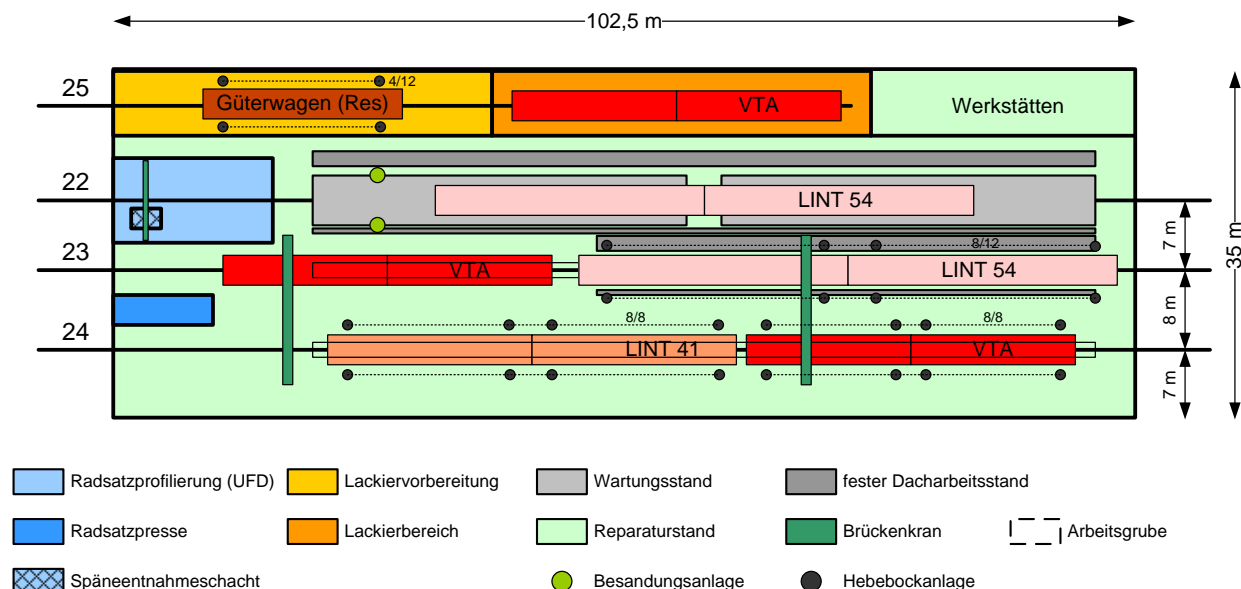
102,5 m

25
4/12
Güterwagen (Res)
VTA
Werkstätten

22
LINT 54
7 m
35 m
23
8/12
VTA
LINT 54
8 m
24
8/8
8/8
LINT 41
VTA
7 m

Radsatzprofilierung (UFD)
Lackiervorbereitung
Wartungsstand
fester Dacharbeitsstand
Radsatzpresse
Lackierbereich
Reparaturstand
Brückenkran
Arbeitsgrube
Späneentnahmeschacht
Besandungsanlage
Hebebockanlage